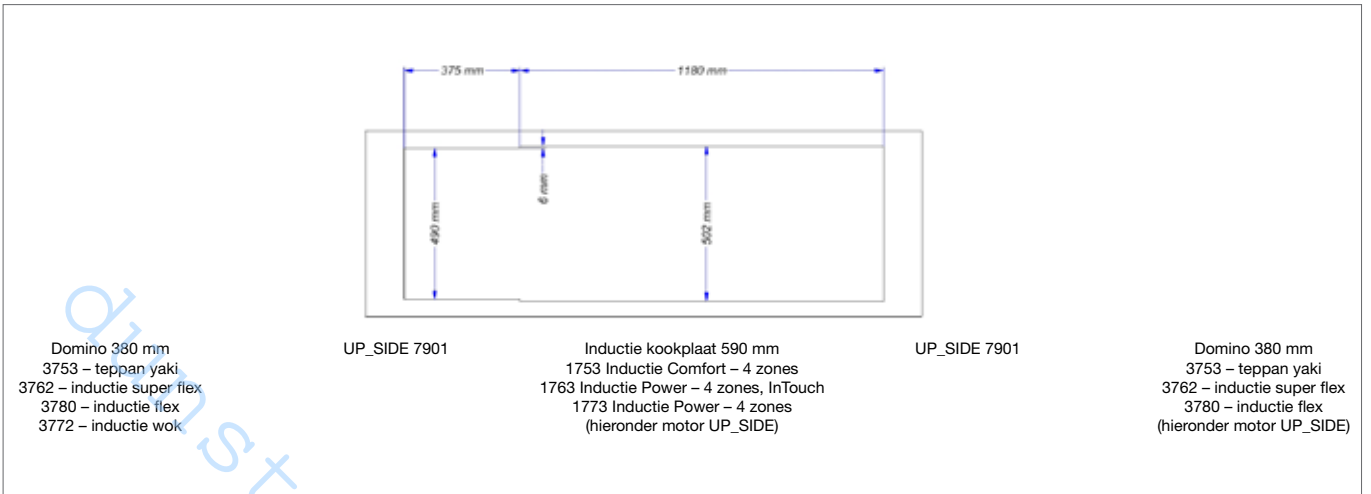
375 mm
1180 mm
490 mm
6 mm
502 mm

Domino 380 mm
3753 – teppan yaki
3762 – inductie super flex
3780 – inductie flex
3772 – inductie wok

UP_SIDE 7901

Inductie kookplaat 590 mm
1753 Inductie Comfort – 4 zones
1763 Inductie Power – 4 zones, InTouch
1773 Inductie Power – 4 zones
(hieronder motor UP_SIDE)

UP_SIDE 7901

Domino 380 mm
3753 – teppan yaki
3762 – inductie super flex
3780 – inductie flex
(hieronder motor UP_SIDE)

dunst